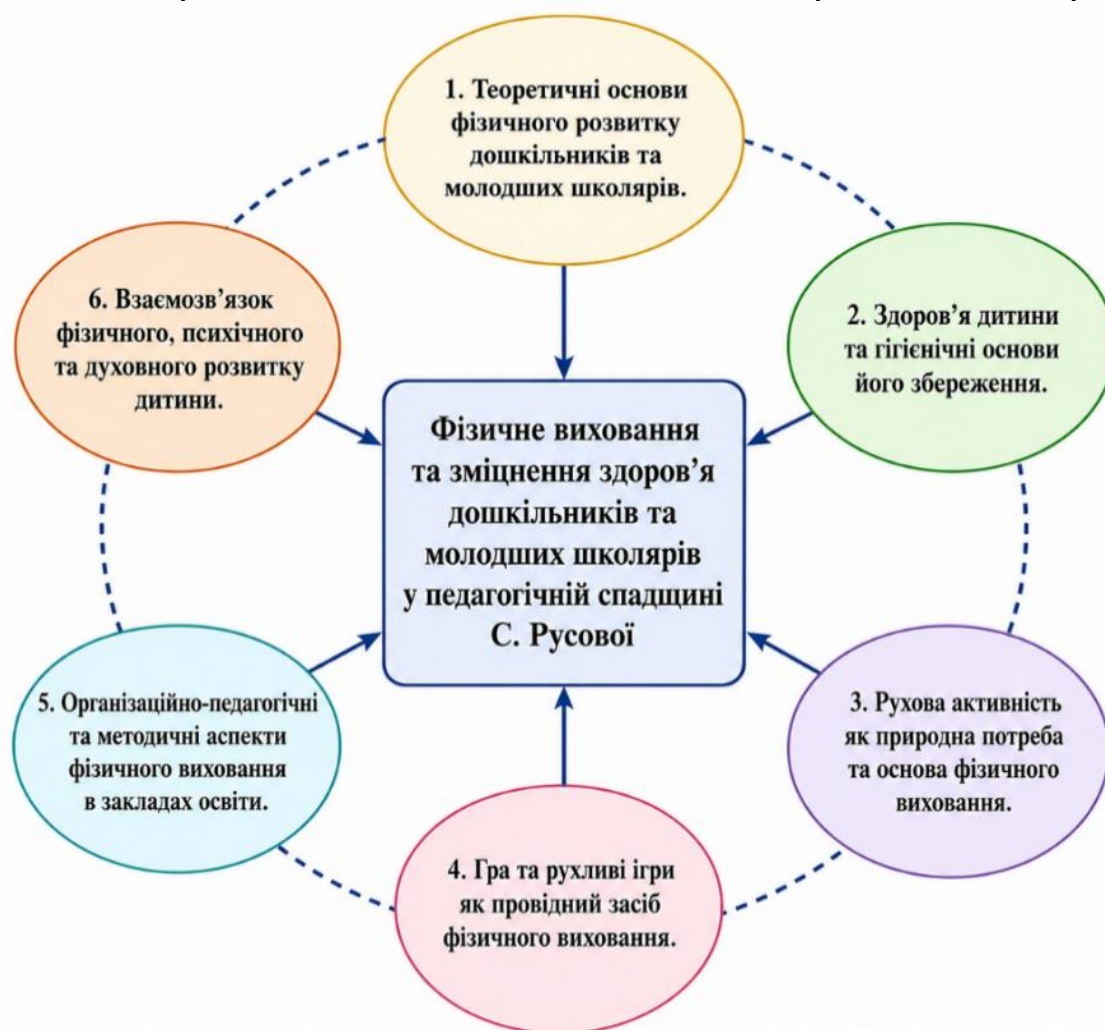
1. Теоретичні основи фізичного розвитку дошкільників та молодших школярів.

6. Взаємозв'язок фізичного, психічного та духовного розвитку дитини.

2. Здоров'я дитини та гігієнічні основи його збереження.

Фізичне виховання та зміцнення здоров'я дошкільників та молодших школярів у педагогічній спадщині С. Русової

5. Організаційно-педагогічні та методичні аспекти фізичного виховання в закладах освіти.

3. Рухова активність як природна потреба та основа фізичного виховання.

4. Гра та рухливі ігри як провідний засіб фізичного виховання.